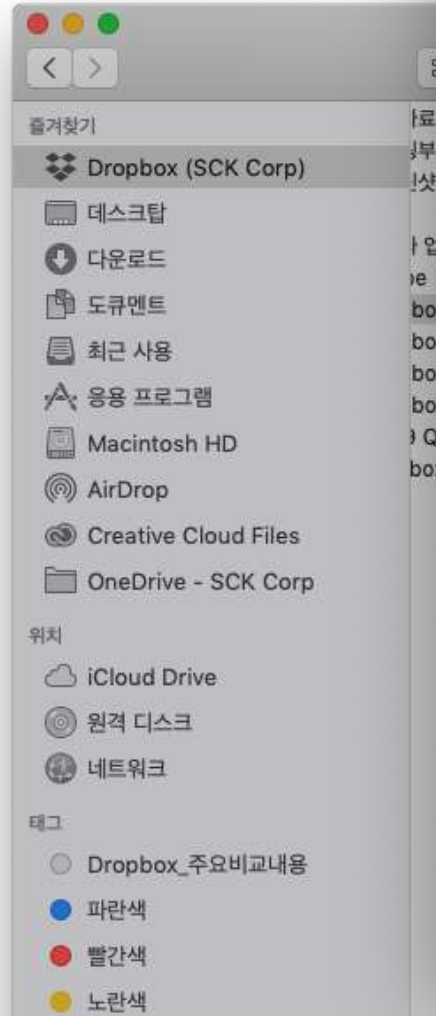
즐겨찾기

Dropbox (SCK Corp)

데스크탑

다운로드

도큐멘트

최근 사용

응용 프로그램

Macintosh HD

AirDrop

Creative Cloud Files

OneDrive - SCK Corp

위치

iCloud Drive

원격 디스크

네트워크

태그

Dropbox_주요비교내용

파란색

빨간색

노란색